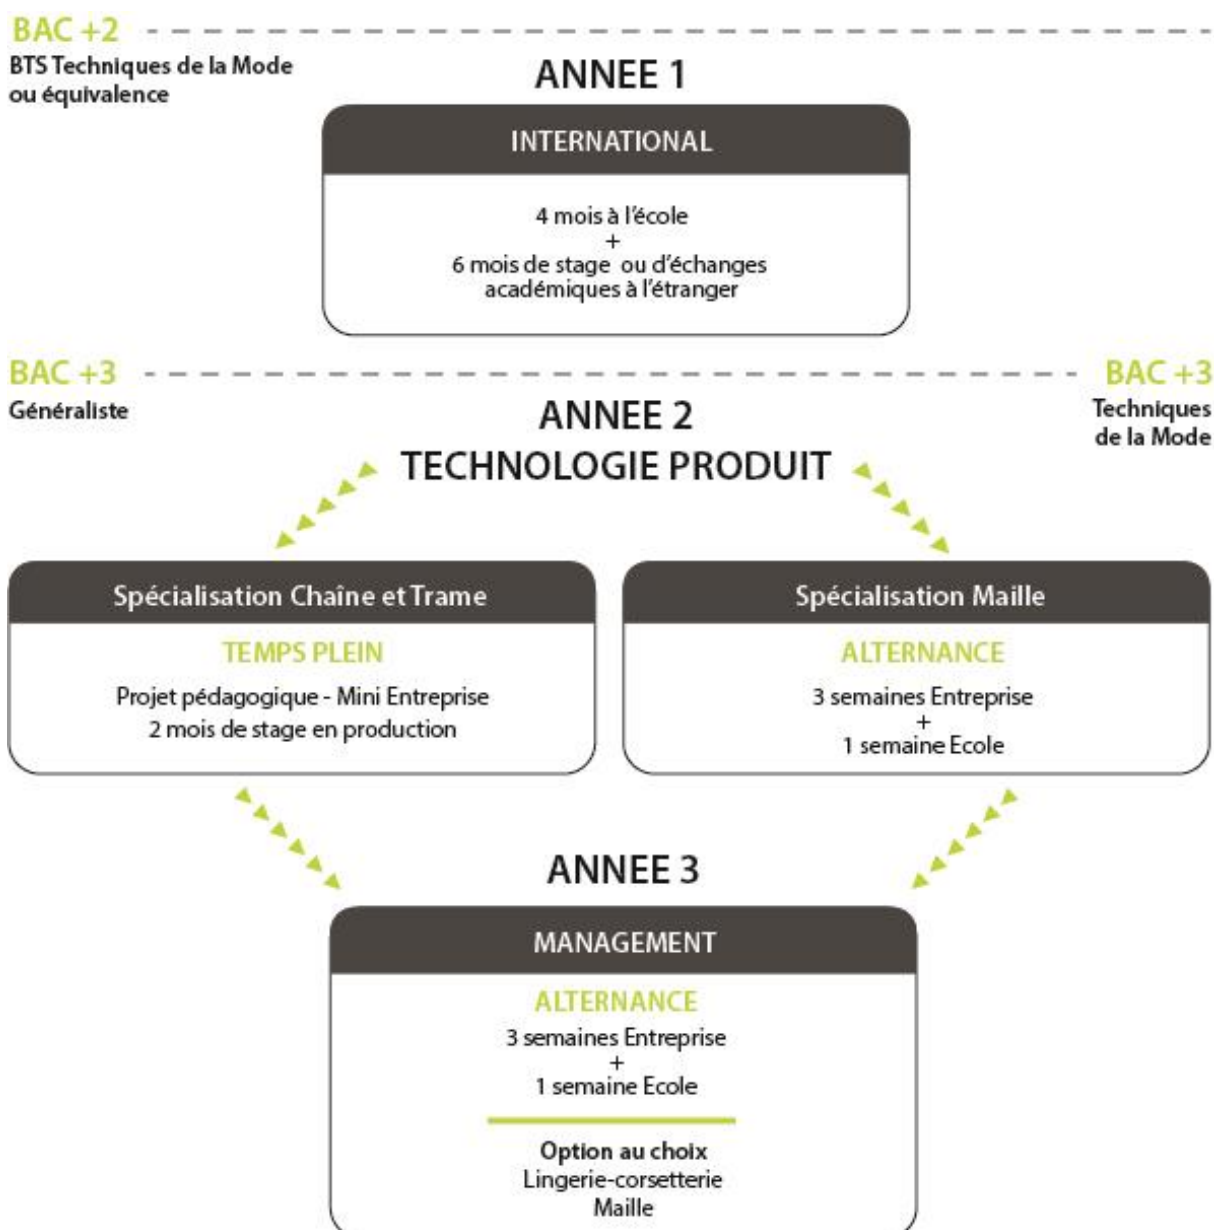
BAC +2
BTS Techniques de la Mode ou équivalence

ANNEE 1

INTERNATIONAL

4 mois à l'école
+
6 mois de stage ou d'échanges académiques à l'étranger

BAC +3
Généraliste

BAC +3
Techniques de la Mode

ANNEE 2
TECHNOLOGIE PRODUIT

Spécialisation Chaîne et Trame

TEMPS PLEIN

Projet pédagogique - Mini Entreprise
2 mois de stage en production

Spécialisation Maille

ALTERNANCE

3 semaines Entreprise
+
1 semaine Ecole

ANNEE 3

MANAGEMENT

ALTERNANCE

3 semaines Entreprise
+
1 semaine Ecole

Option au choix
Lingerie-corsetterie
Maille